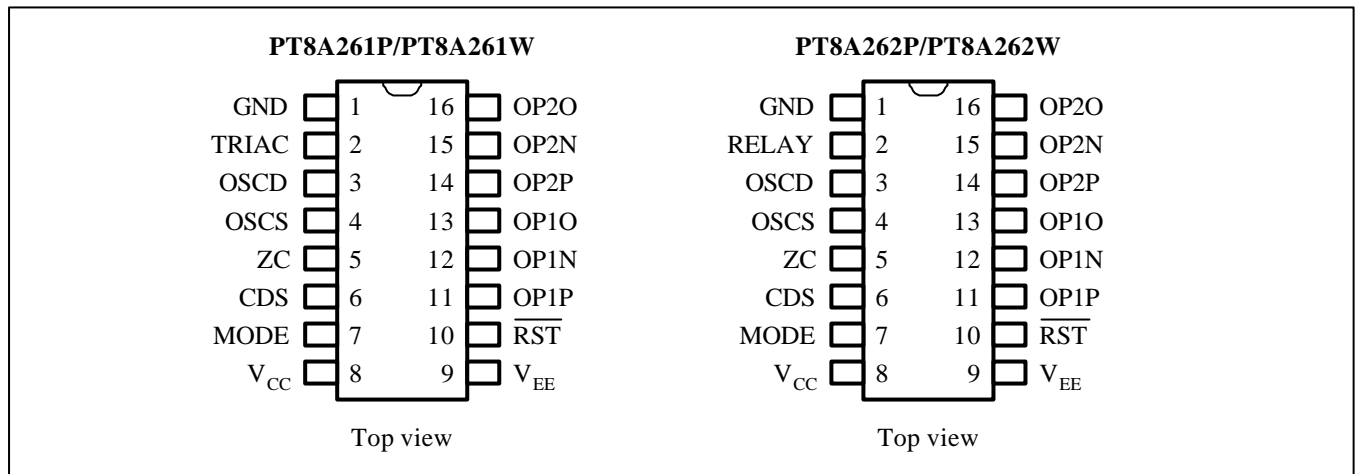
PT8A261P/PT8A261W

GND 1 16 OP2O
TRIAC 2 15 OP2N
OSCD 3 14 OP2P
OSCS 4 13 OP1O
ZC 5 12 OP1N
CDS 6 11 OP1P
MODE 7 10 $\overline{RST}$
$V_{CC}$ 8 9 $V_{EE}$

Top view

PT8A262P/PT8A262W

GND 1 16 OP2O
RELAY 2 15 OP2N
OSCD 3 14 OP2P
OSCS 4 13 OP1O
ZC 5 12 OP1N
CDS 6 11 OP1P
MODE 7 10 $\overline{RST}$
$V_{CC}$ 8 9 $V_{EE}$

Top view